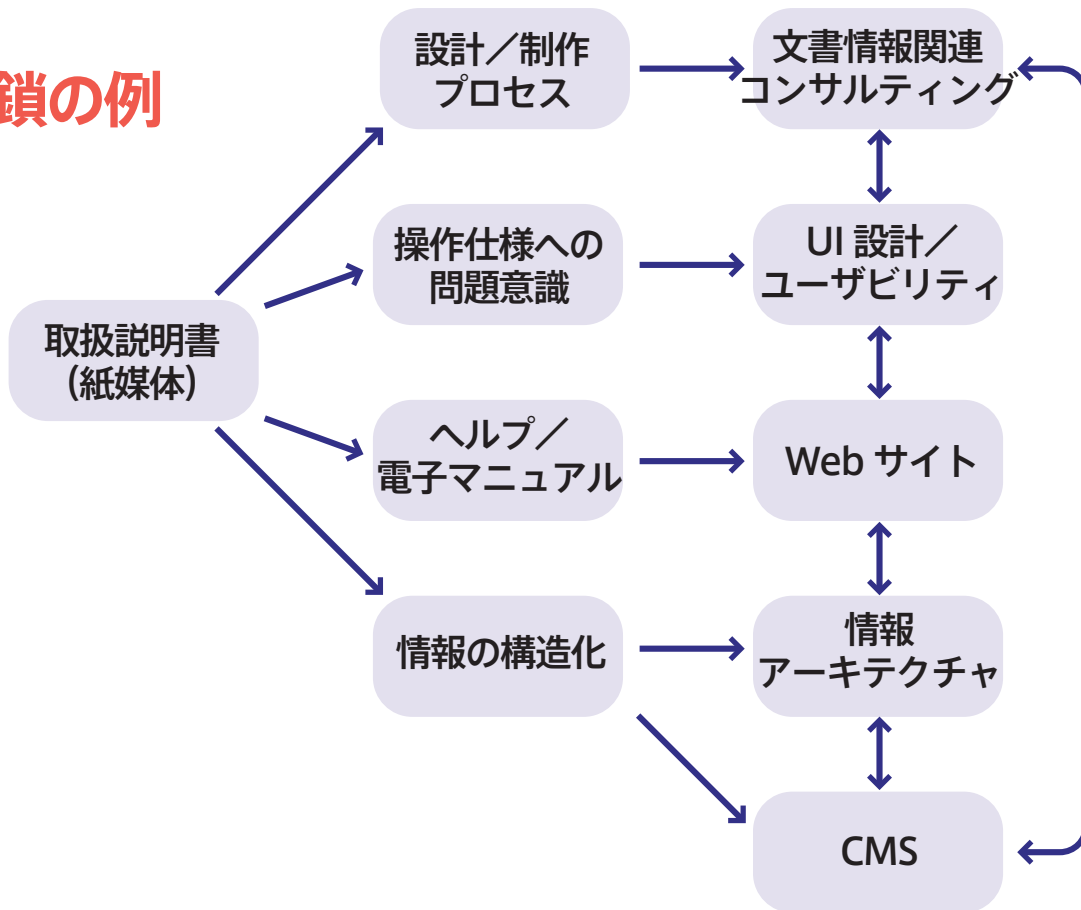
鎖の例

設計／制作
プロセス

文書情報関連
コンサルティング

取扱説明書
（紙媒体）

操作仕様への
問題意識

UI 設計／
ユーザビリティ

ヘルプ／
電子マニュアル

Web サイト

情報の構造化

情報
アーキテクチャ

CMS